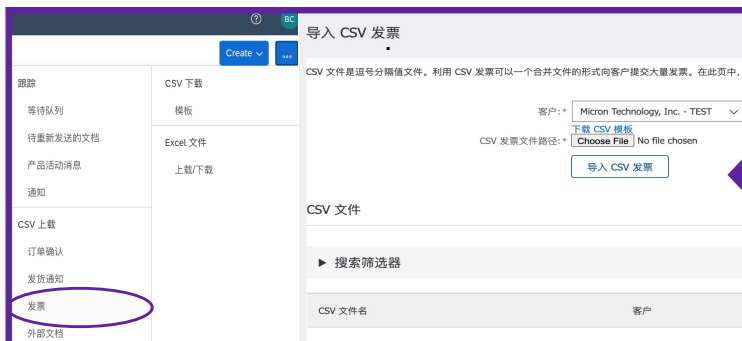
? BC

Create ∨ ...

跟踪

等待队列

待重新发送的文档

产品活动消息

通知

CSV 上载

订单确认

发货通知

发票

外部文档

CSV 下载

模板

Excel 文件

上载/下载

导入 CSV 发票

CSV 文件是逗号分隔值文件。利用 CSV 发票可以一个合并文件的形式向客户提交大量发票。在此页中，

客户: * Micron Technology, Inc. - TEST

下载 CSV 模板

CSV 发票文件路径: * Choose File No file chosen

导入 CSV 发票

CSV 文件

▶ 搜索筛选器

| CSV 文件名 | 客户 |
|---|---|